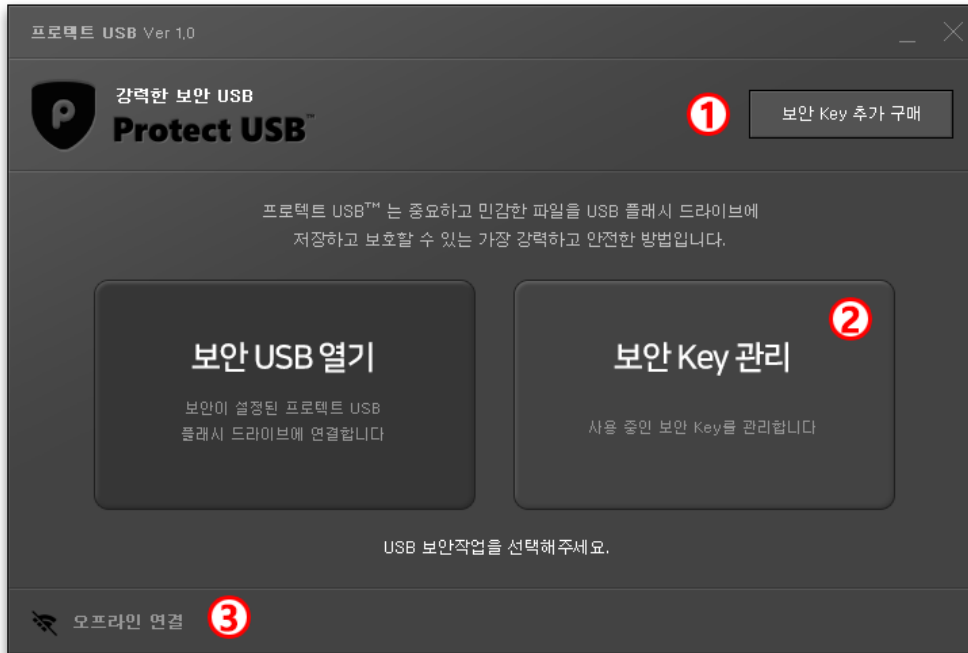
프로텍트 USB Ver 1.0

강력한 보안 USB
Protect USB™

① 보안 Key 추가 구매

프로텍트 USB™ 는 중요하고 민감한 파일을 USB 플래시 드라이브에 저장하고 보호할 수 있는 가장 강력하고 안전한 방법입니다.

보안 USB 열기
보안이 설정된 프로텍트 USB 플래시 드라이브에 연결합니다

②
보안 Key 관리
사용 중인 보안 Key를 관리합니다

USB 보안작업을 선택해주세요.

오프라인 연결 ③